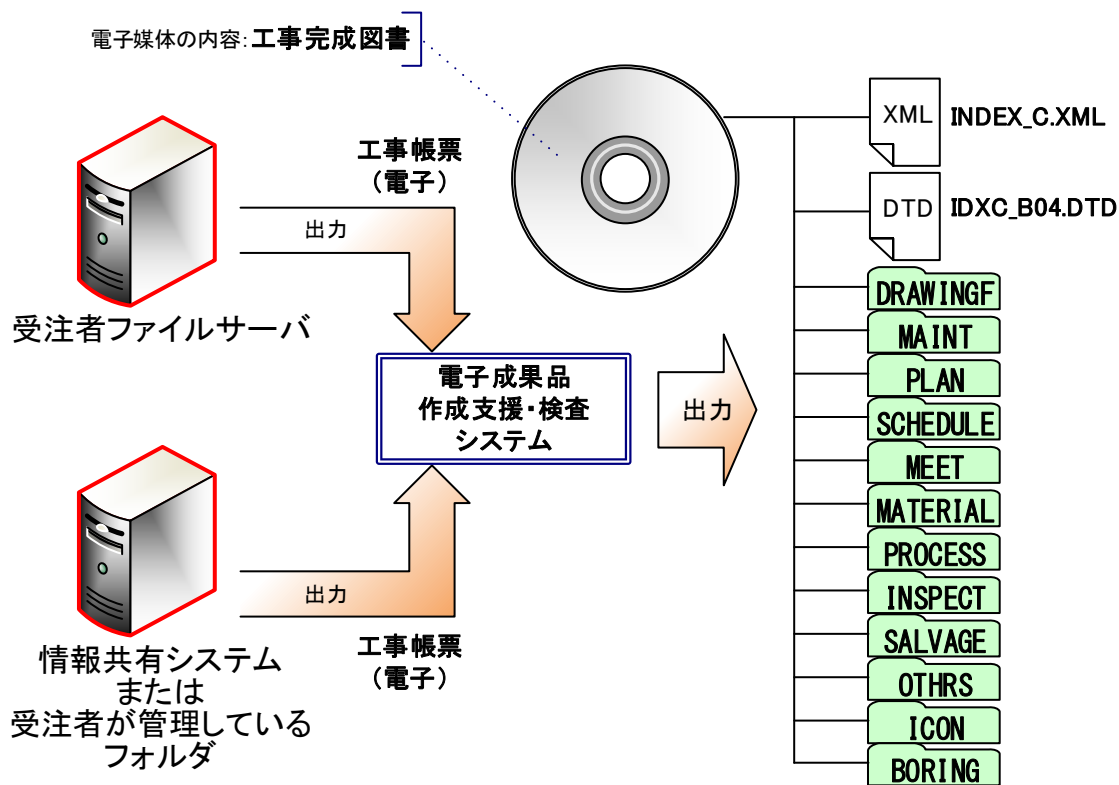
電子媒体の内容:工事完成図書

工事帳票
(電子)

出力

受注者ファイルサーバ

電子成果品
作成支援・検査
システム

出力

出力

情報共有システム
または
受注者が管理している
フォルダ

工事帳票
(電子)

XML INDEX_C.XML

DTD IDXC_B04.DTD

DRAWINGF
MAINT
PLAN
SCHEDULE
MEET
MATERIAL
PROCESS
INSPECT
SALVAGE
OTHRS
ICON
BORING